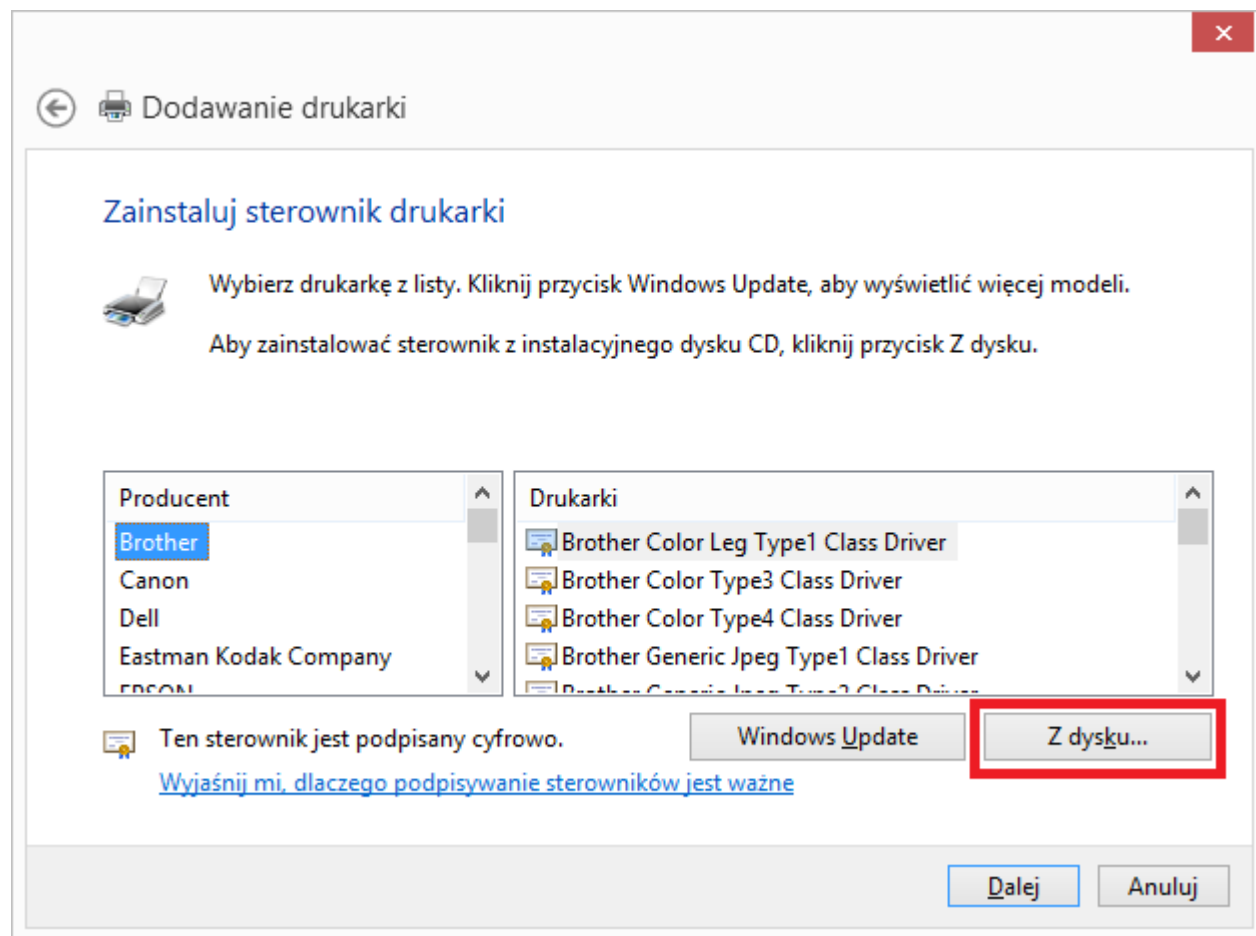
Dodawanie drukarki

Zainstaluj sterownik drukarki

Wybierz drukarkę z listy. Kliknij przycisk Windows Update, aby wyświetlić więcej modeli.

Aby zainstalować sterownik z instalacyjnego dysku CD, kliknij przycisk Z dysku.

Producent
Brother
Canon
Dell
Eastman Kodak Company
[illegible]

Drukarki
Brother Color Leg Type1 Class Driver
Brother Color Type3 Class Driver
Brother Color Type4 Class Driver
Brother Generic Jpeg Type1 Class Driver
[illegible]

Ten sterownik jest podpisany cyfrowo.

Wyjaśnij mi, dlaczego podpisywanie sterowników jest ważne

Windows Update

Z dysku...

Dalej

Anuluj